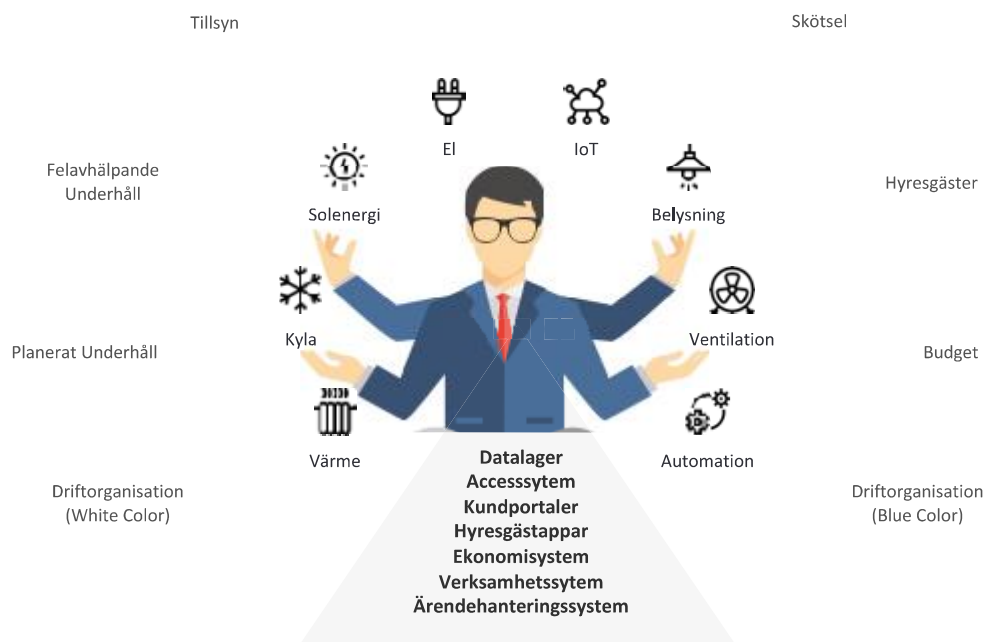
Tillsyn

Skötsel

El

IoT

Felavhälpande Underhåll

Solenergi

Belysning

Hyresgäster

Kyla

Ventilation

Planerat Underhåll

Budget

Värme

Automation

Datalager
Accessytem
Kundportaler
Hyresgästappar
Ekonomisystem
Verksamhetssytem
Ärendehanteringssystem

Driftorganisation (White Color)

Driftorganisation (Blue Color)